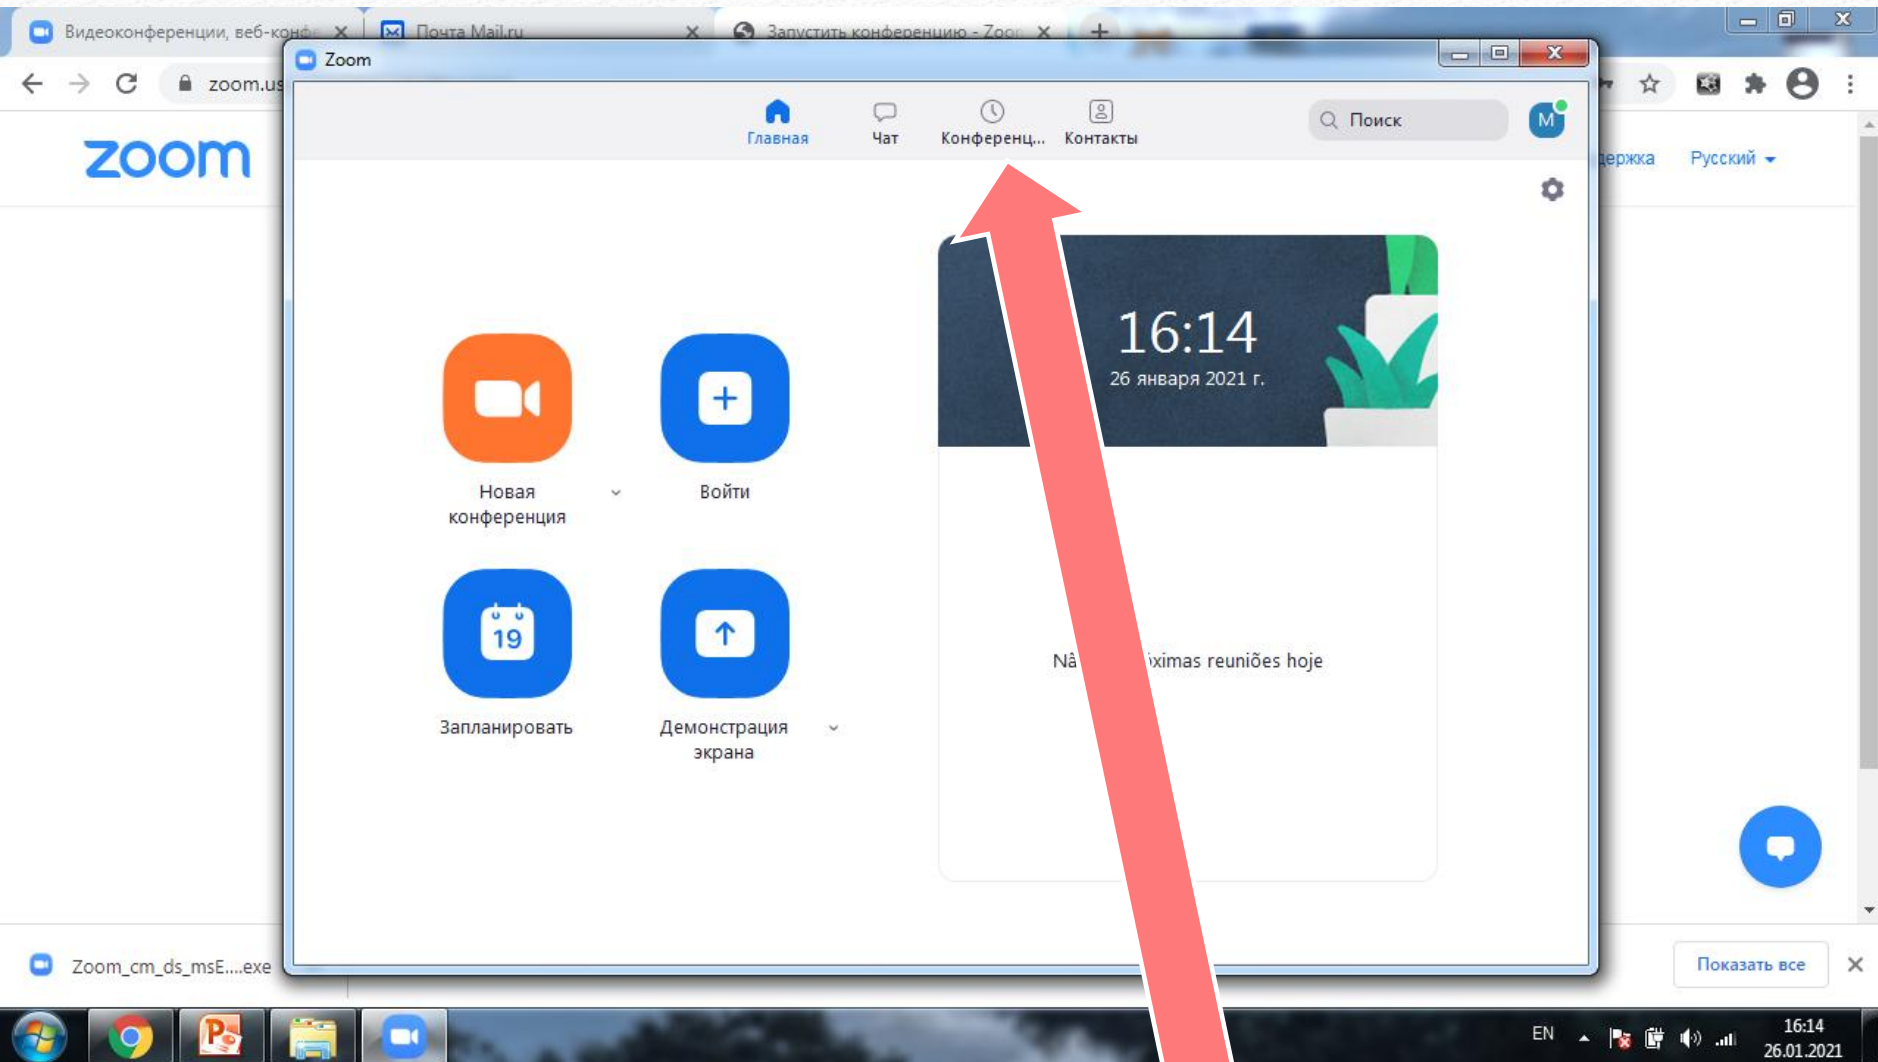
Видеоконференции, веб-конф
Почта Mail.ru
Запустить конференцию - Zoo
zoom.us
zoom
держка
Русский
Zoom
Главная
Чат
Конференц...
Контакты
Поиск
M
16:14
26 января 2021 г.
Новая конференция
Войти
19
Запланировать
Демонстрация экрана
Nã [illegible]ximas reuniões hoje
Zoom_cm_ds_msE....exe
Показать все
EN
16:14
26.01.2021